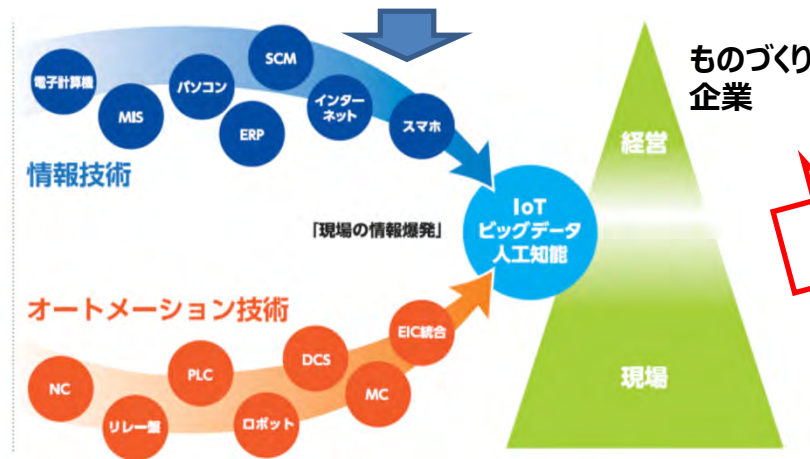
電子計算機

MIS

パソコン

SCM

ERP

インターネット

スマホ

情報技術

「現場の情報爆発」

IoT
ビッグデータ
人工知能

オートメーション技術

NC

リレー盤

PLC

ロボット

DCS

MC

EIC統合

ものづくり
企業

経営

現場